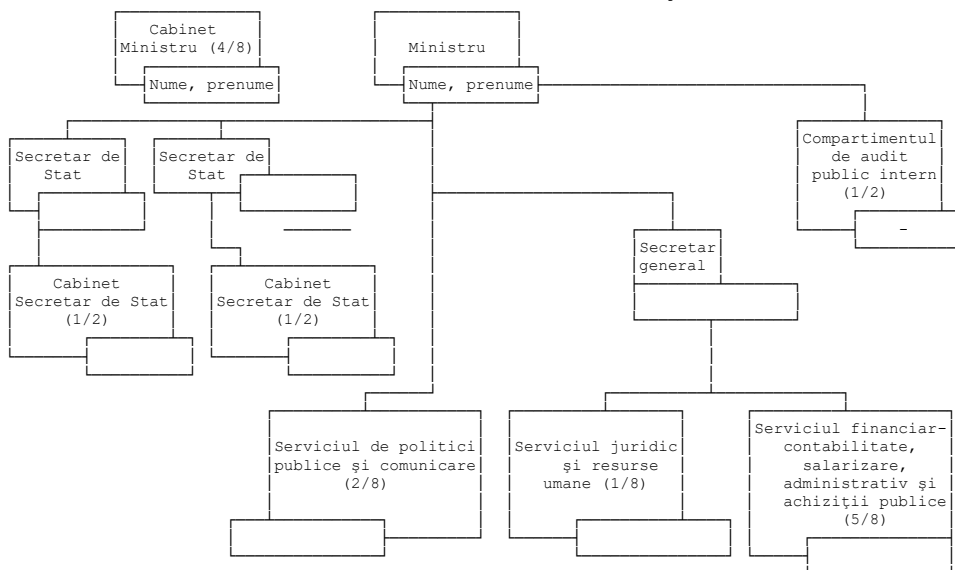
Cabinet Ministru (4/8)

Nume, prenume

Ministru

Nume, prenume

Secretar de Stat

Secretar de Stat

Compartimentul de audit public intern (1/2)

-

Secretar general

Cabinet Secretar de Stat (1/2)

Cabinet Secretar de Stat (1/2)

Serviciul de politici publice şi comunicare (2/8)

Serviciul juridic şi resurse umane (1/8)

Serviciul financiar-contabilitate, salarizare, administrativ şi achiziţii publice (5/8)